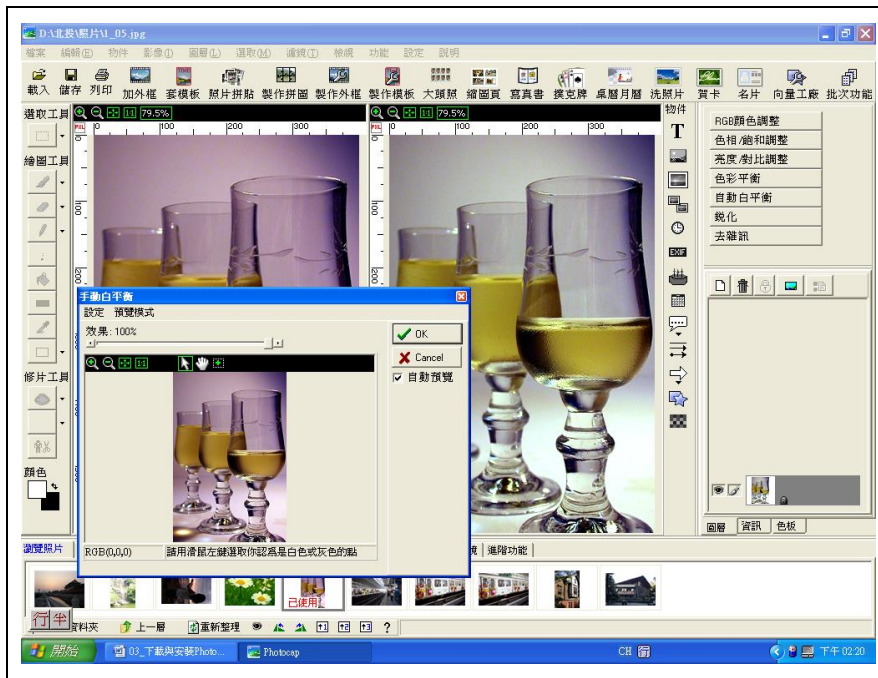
D:\北投\照片\1_05.jpg

檔案 編輯(E) 物件 影像(I) 圖層(L) 選取(M) 濾鏡(T) 檢視 功能 設定 說明

載入 儲存 列印 加外框 套模板 照片拼貼 製作拼圖 製作外框 製作模板 大頭照 縮圖頁 寫真書 撲克牌 桌曆月曆 洗照片 賀卡 名片 向量工廠 批次功能

選取工具
繪圖工具
修片工具
顏色

79.5%
79.5%

物件

RGB顏色調整
色相/飽和調整
亮度/對比調整
色彩平衡
自動白平衡
銳化
去雜訊

手動白平衡
設定 預覽模式
效果: 100%
OK
Cancel
自動預覽
RGB(0,0,0) 請用滑鼠左鍵選取你認為是白色或灰色的點

圖層 資訊 色板

瀏覽照片
鏡 進階功能

已使用
行 半
資料夾 上一層 重新整理 ?

開始 03_下載與安裝Photo... Photocap CH 下午 02:20